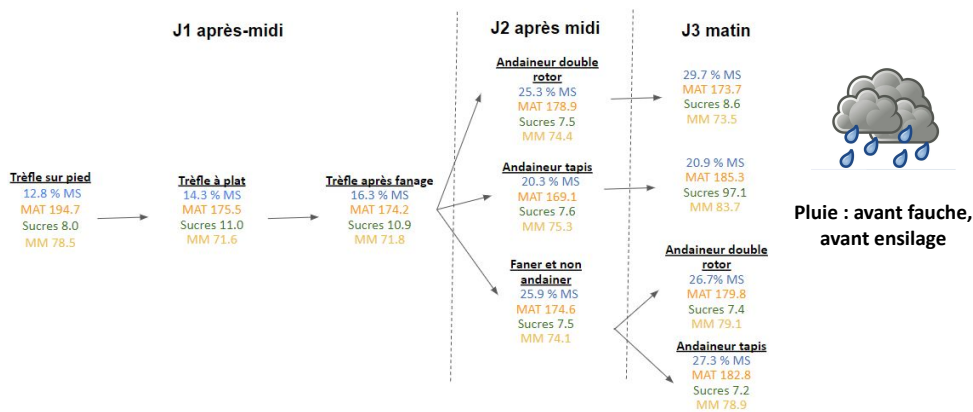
J1 après-midi

J2 après midi

J3 matin

Trèfle sur pied
12.8 % MS
MAT 194.7
Sucres 8.0
MM 78.5

Trèfle à plat
14.3 % MS
MAT 175.5
Sucres 11.0
MM 71.6

Trèfle après fanage
16.3 % MS
MAT 174.2
Sucres 10.9
MM 71.8

Andaineur double rotor
25.3 % MS
MAT 178.9
Sucres 7.5
MM 74.4

Andaineur tapis
20.3 % MS
MAT 169.1
Sucres 7.6
MM 75.3

Faner et non andainer
25.9 % MS
MAT 174.6
Sucres 7.5
MM 74.1

29.7 % MS
MAT 173.7
Sucres 8.6
MM 73.5

20.9 % MS
MAT 185.3
Sucres 97.1
MM 83.7

Andaineur double rotor
26.7% MS
MAT 179.8
Sucres 7.4
MM 79.1

Andaineur tapis
27.3 % MS
MAT 182.8
Sucres 7.2
MM 78.9

Pluie : avant fauche, avant ensilage